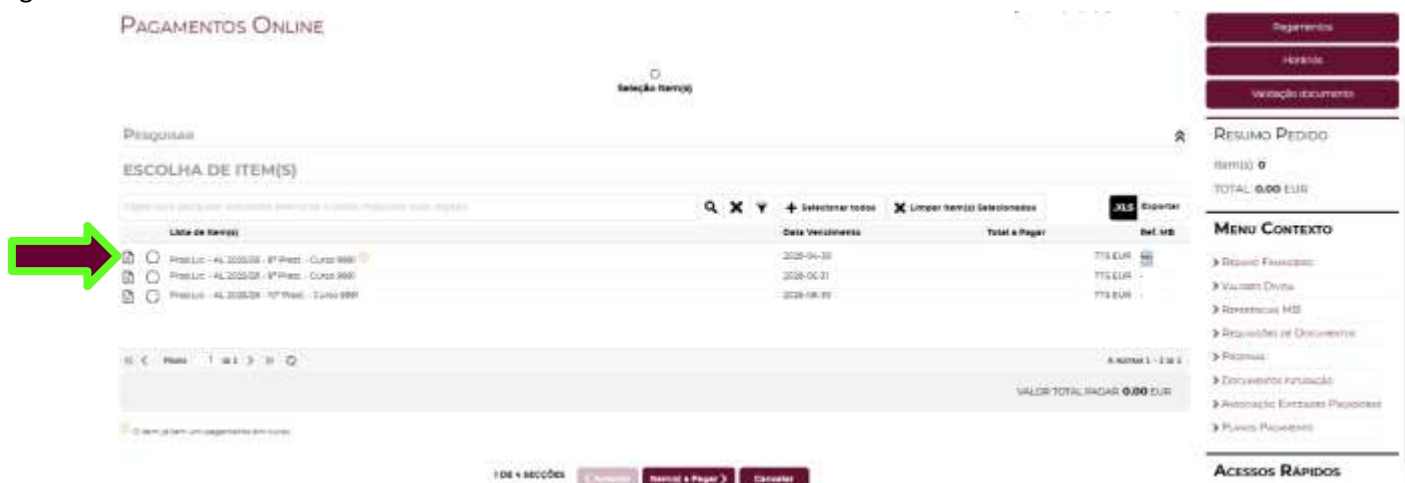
PAGAMENTOS ONLINE

Seleção Item(s)

PESQUISAR

ESCOLHA DE ITEM(S)

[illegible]

Selecionar todos | Limpar Item(s) Selecionados | XLS Exportar

| Lista de Item(s) | Data Vencimento | Total a Pagar | Ref. MB |
|---|---|---|---|
| Prest.Lic - AL 2020/26 - 8ª Prest. - Curso 9991 | 2026-04-30 | 773 EUR | |
| Prest.Lic - AL 2020/26 - 9ª Prest. - Curso 9991 | 2026-05-31 | 773 EUR | - |
| Prest.Lic - AL 2020/26 - 10ª Prest. - Curso 9991 | 2026-06-30 | 773 EUR | - |

Página 1 de 1

A mostrar 1 - 3 de 3

VALOR TOTAL PAGAR 0.00 EUR

O item já tem um pagamento em curso

1 DE 4 SECÇÕES | Anterior | Item(s) a Pagar | Cancelar

Pagamentos

Horários

Validação documento

RESUMO PEDIDO

Item(s) 0

TOTAL 0.00 EUR

MENU CONTEXTO

Resumo Financeiro

Valores Dívida

Referências MB

Requisições de Documentos

Propinas

Documentos Faturação

Associação Entidades Pagadoras

Planos Pagamento

ACESSOS RÁPIDOS